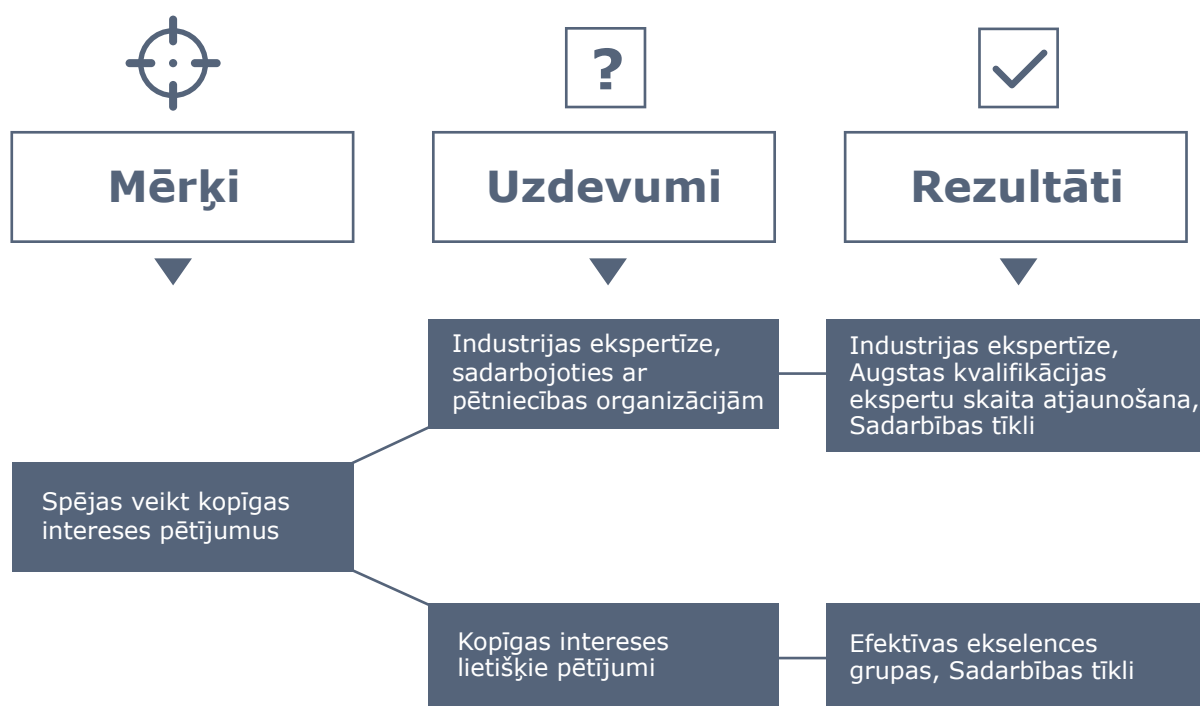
?

Mērķi

Uzdevumi

Rezultāti

Industrijas ekspertīze, sadarbojoties ar pētniecības organizācijām

Industrijas ekspertīze, Augstas kvalifikācijas ekspertu skaita atjaunošana, Sadarbības tīkli

Spējas veikt kopīgas intereses pētījumus

Kopīgas intereses lietišķie pētījumi

Efektīvas ekselences grupas, Sadarbības tīkli